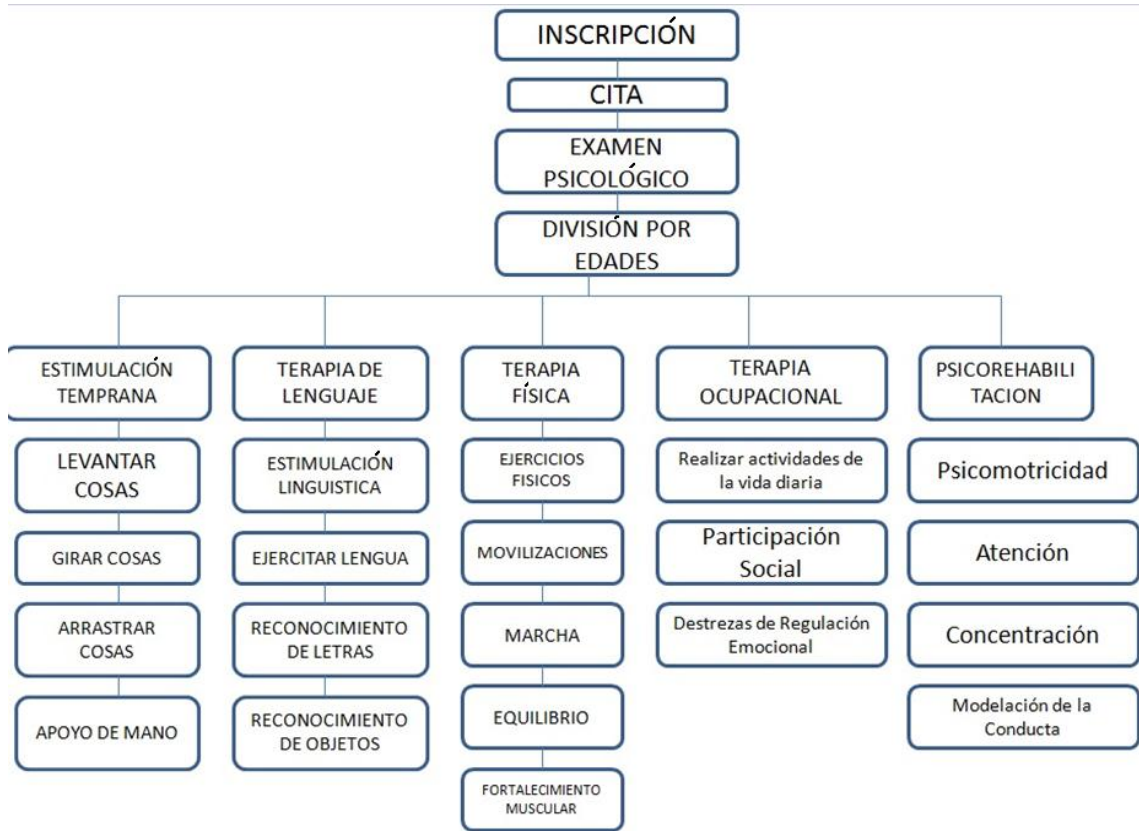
INSCRIPCIÓN

CITA

EXAMEN PSICOLÓGICO

DIVISIÓN POR EDADES

ESTIMULACIÓN TEMPRANA

LEVANTAR COSAS

GIRAR COSAS

ARRASTRAR COSAS

APOYO DE MANO

TERAPIA DE LENGUAJE

ESTIMULACIÓN LINGUISTICA

EJERCITAR LENGUA

RECONOCIMIENTO DE LETRAS

RECONOCIMIENTO DE OBJETOS

TERAPIA FÍSICA

EJERCICIOS FISICOS

MOVILIZACIONES

MARCHA

EQUILIBRIO

FORTALECIMIENTO MUSCULAR

TERAPIA OCUPACIONAL

Realizar actividades de la vida diaria

Participación Social

Destrezas de Regulación Emocional

PSICOREHABILI TACION

Psicomotricidad

Atención

Concentración

Modelación de la Conducta